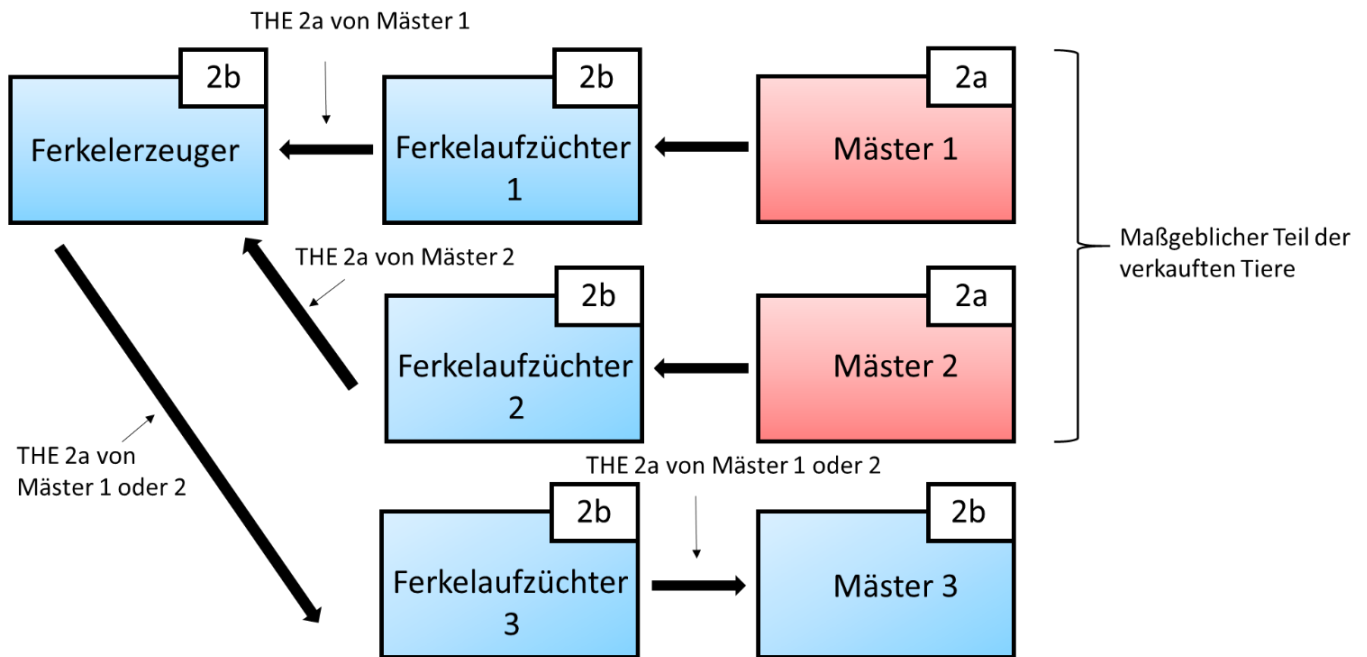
THE 2a von Mäster 1

2b
Ferkelerzeuger

2b
Ferkelaufzüchter 1

2a
Mäster 1

Maßgeblicher Teil der verkauften Tiere

THE 2a von Mäster 2

2b
Ferkelaufzüchter 2

2a
Mäster 2

THE 2a von Mäster 1 oder 2

THE 2a von Mäster 1 oder 2

2b
Ferkelaufzüchter 3

2b
Mäster 3